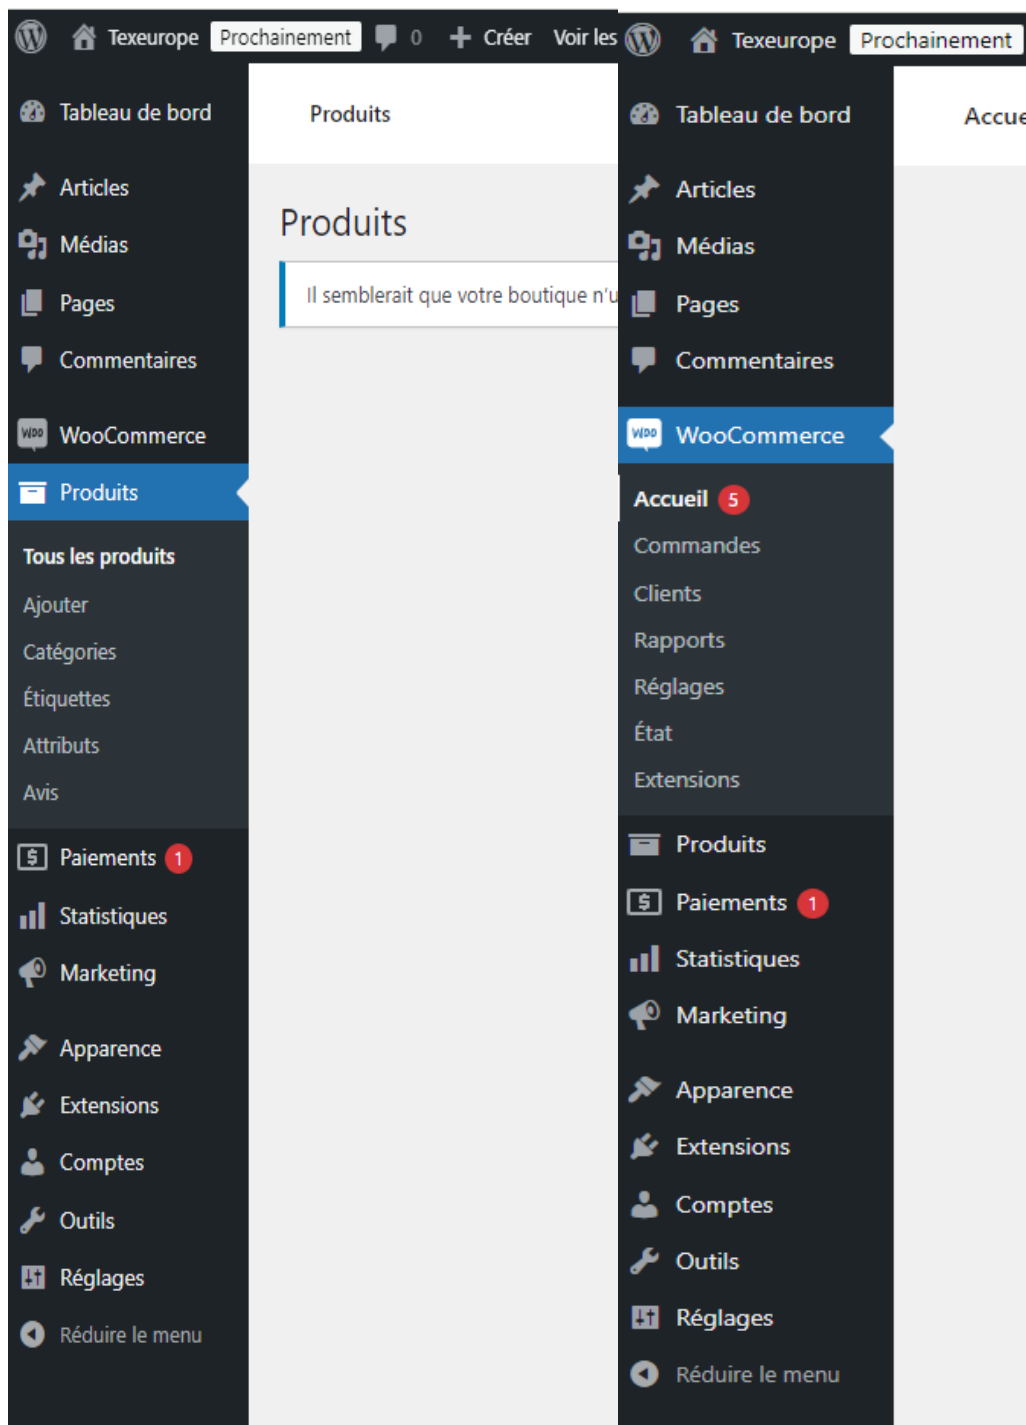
Texeurope Prochainement 0 Créer Voir les

Tableau de bord
Articles
Médias
Pages
Commentaires
WooCommerce
Produits
Tous les produits
Ajouter
Catégories
Étiquettes
Attributs
Avis
Paiements 1
Statistiques
Marketing
Apparence
Extensions
Comptes
Outils
Réglages
Réduire le menu

Produits

Produits

Il semblerait que votre boutique n'u

Texeurope Prochainement

Tableau de bord
Articles
Médias
Pages
Commentaires
WooCommerce
Accueil 5
Commandes
Clients
Rapports
Réglages
État
Extensions
Produits
Paiements 1
Statistiques
Marketing
Apparence
Extensions
Comptes
Outils
Réglages
Réduire le menu

Accue